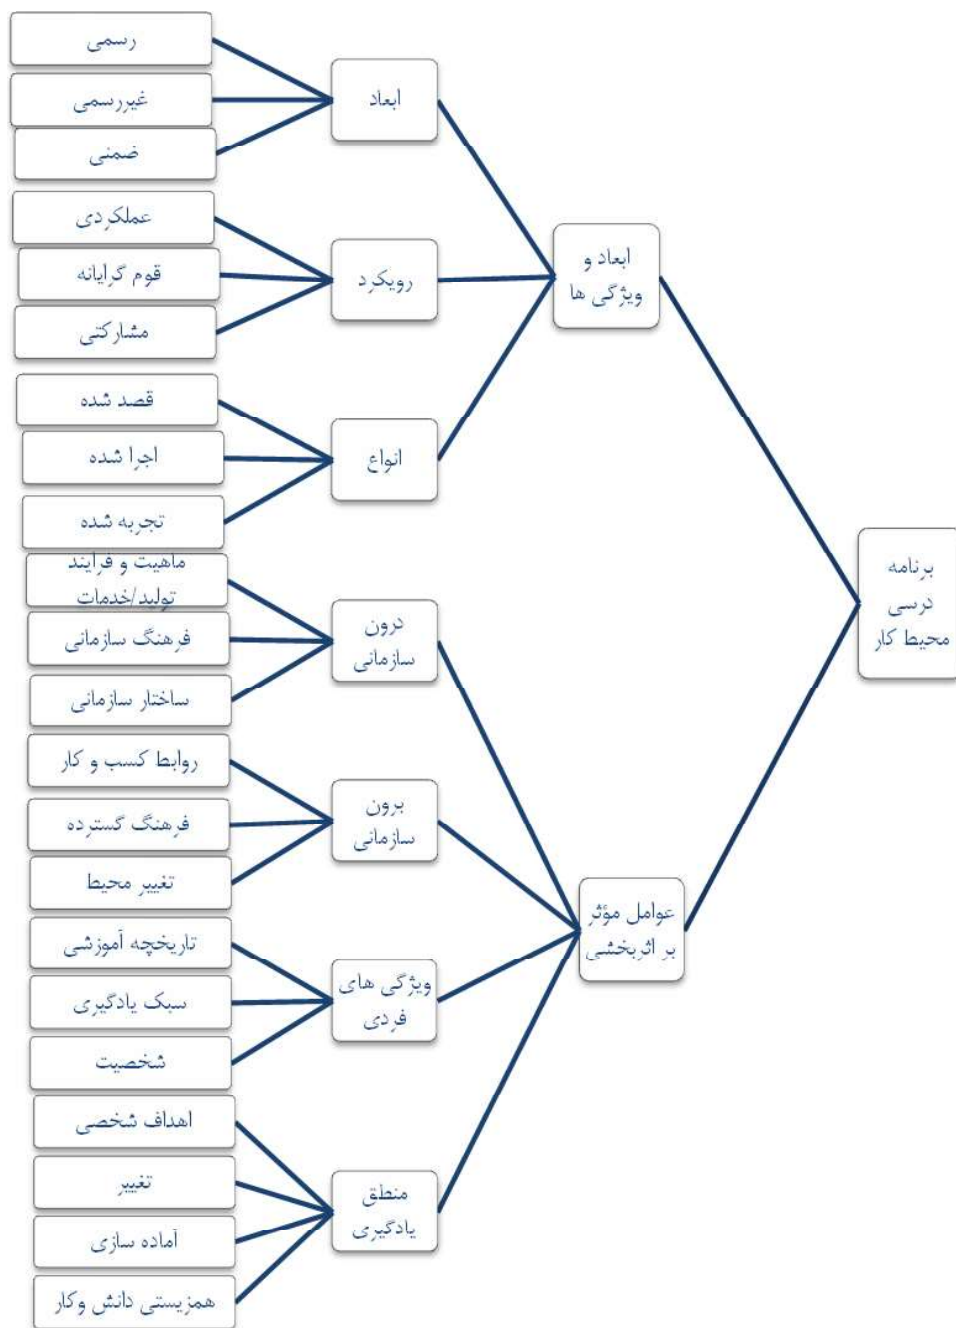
برنامه درسی محیط کار

ابعاد و ویژگی ها

ابعاد

رسمی

غیررسمی

ضمنی

رویکرد

عملکردی

قوم گرایانه

مشارکتی

انواع

قصد شده

اجرا شده

تجربه شده

عوامل مؤثر بر اثربخشی

درون سازمانی

ماهیت و فرایند تولید/خدمات

فرهنگ سازمانی

ساختار سازمانی

برون سازمانی

روابط کسب و کار

فرهنگ گسترده

تغییر محیط

ویژگی های فردی

تاریخچه آموزشی

سبک یادگیری

شخصیت

منطق یادگیری

اهداف شخصی

تغییر

آماده سازی

همزیستی دانش وکار